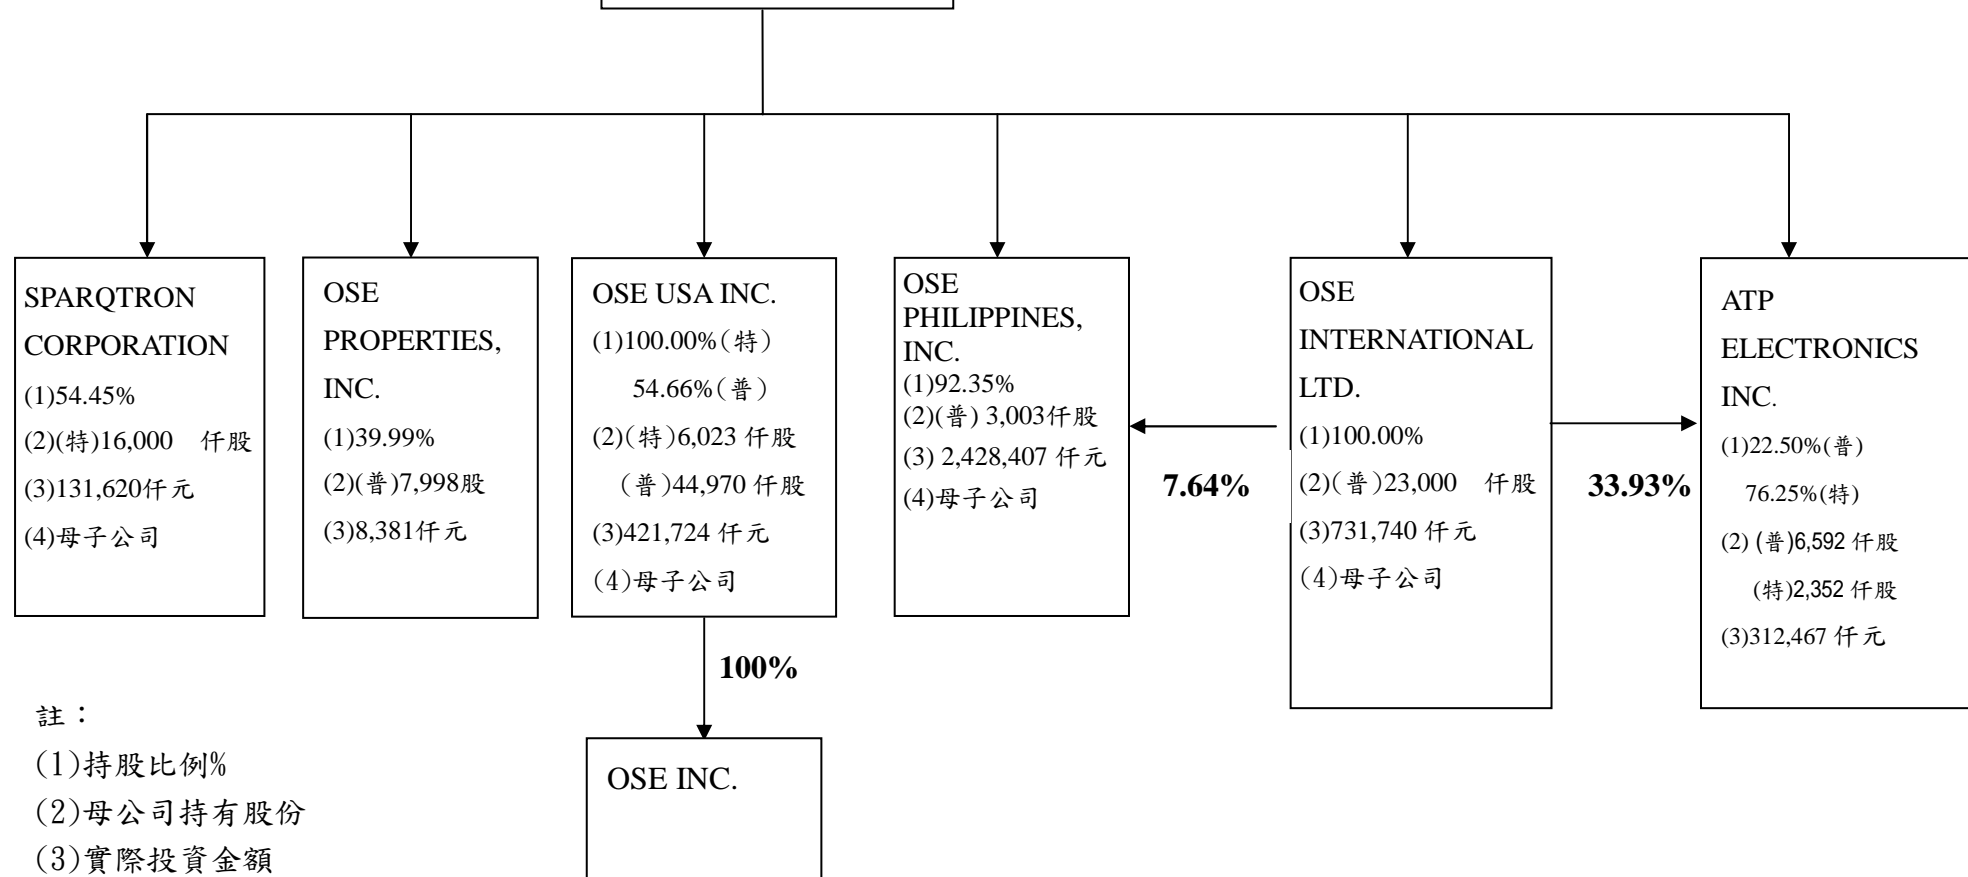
SPARQTRON CORPORATION
(1)54.45%
(2)(特)16,000 仟股
(3)131,620仟元
(4)母子公司

OSE PROPERTIES, INC.
(1)39.99%
(2)(普)7,998股
(3)8,381仟元

OSE USA INC.
(1)100.00%(特)
54.66%(普)
(2)(特)6,023 仟股
(普)44,970 仟股
(3)421,724 仟元
(4)母子公司

100%

OSE INC.

OSE PHILIPPINES, INC.
(1)92.35%
(2)(普) 3,003仟股
(3) 2,428,407 仟元
(4)母子公司

7.64%

OSE INTERNATIONAL LTD.
(1)100.00%
(2)(普)23,000 仟股
(3)731,740 仟元
(4)母子公司

33.93%

ATP ELECTRONICS INC.
(1)22.50%(普)
76.25%(特)
(2) (普)6,592 仟股
(特)2,352 仟股
(3)312,467 仟元

註:
(1)持股比例%
(2)母公司持有股份
(3)實際投資金額